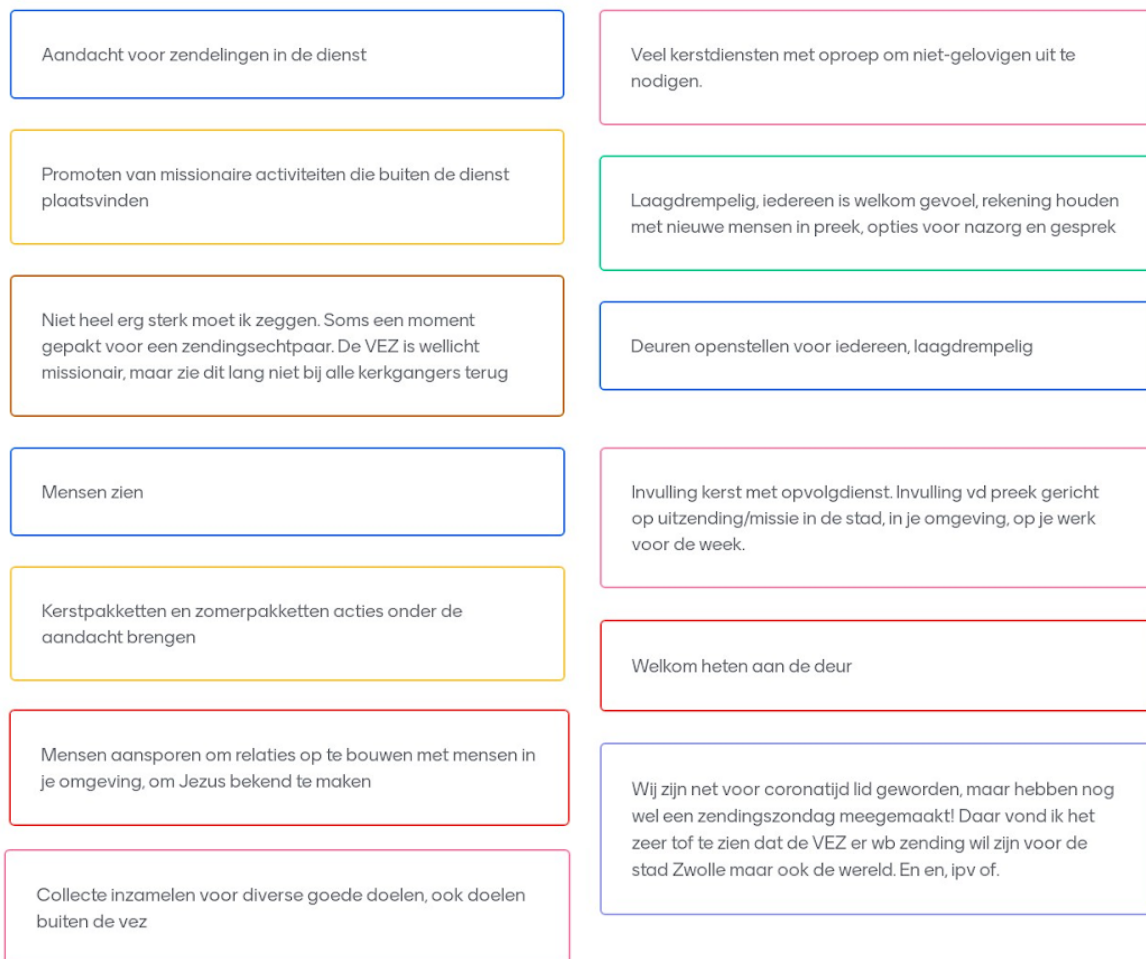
Aandacht voor zendelingen in de dienst

Promoten van missionaire activiteiten die buiten de dienst plaatsvinden

Niet heel erg sterk moet ik zeggen. Soms een moment gepakt voor een zendingsechtpaar. De VEZ is wellicht missionair, maar zie dit lang niet bij alle kerkgangers terug

Mensen zien

Kerstpakketten en zomerpakketten acties onder de aandacht brengen

Mensen aansporen om relaties op te bouwen met mensen in je omgeving, om Jezus bekend te maken

Collecte inzamelen voor diverse goede doelen, ook doelen buiten de vez

Veel kerstdiensten met oproep om niet-gelovigen uit te nodigen.

Laagdrempelig, iedereen is welkom gevoel, rekening houden met nieuwe mensen in preek, opties voor nazorg en gesprek

Deuren openstellen voor iedereen, laagdrempelig

Invulling kerst met opvolgdienst. Invulling vd preek gericht op uitzending/missie in de stad, in je omgeving, op je werk voor de week.

Welkom heten aan de deur

Wij zijn net voor coronatijd lid geworden, maar hebben nog wel een zendingszondag meegemaakt! Daar vond ik het zeer tof te zien dat de VEZ er wb zending wil zijn voor de stad Zwolle maar ook de wereld. En en, ipv of.